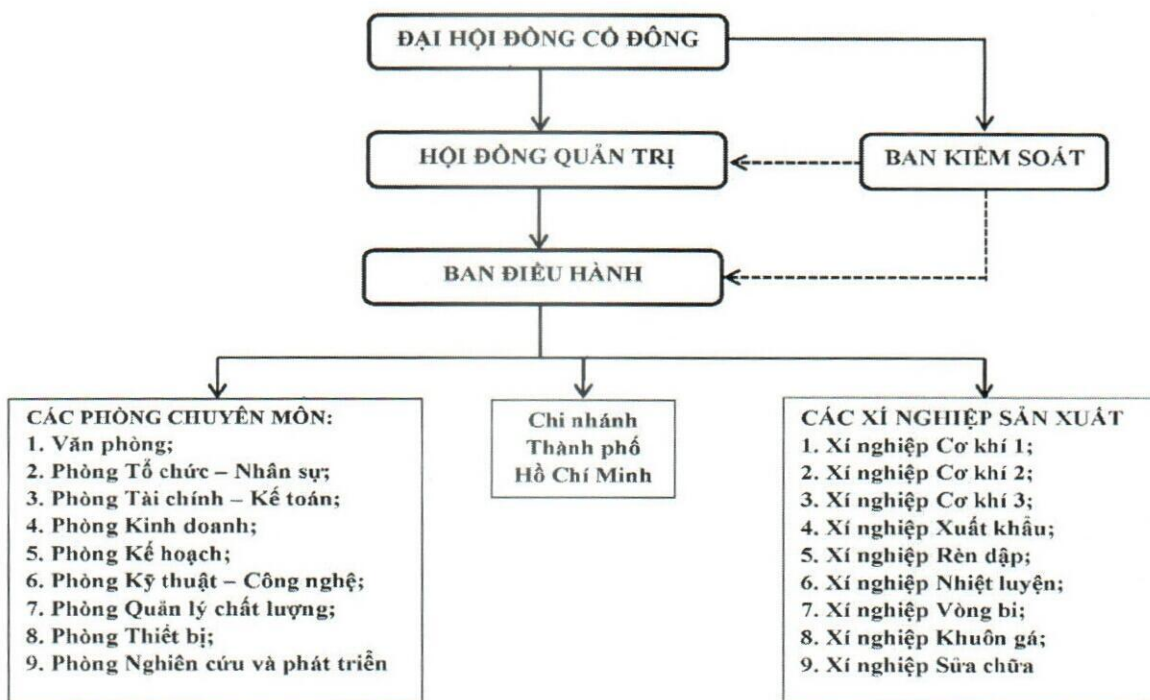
ĐẠI HỘI ĐỒNG CỔ ĐÔNG

HỘI ĐỒNG QUẢN TRỊ

BAN KIỂM SOÁT

BAN ĐIỀU HÀNH

CÁC PHÒNG CHUYÊN MÔN:
1. Văn phòng;
2. Phòng Tổ chức – Nhân sự;
3. Phòng Tài chính – Kế toán;
4. Phòng Kinh doanh;
5. Phòng Kế hoạch;
6. Phòng Kỹ thuật – Công nghệ;
7. Phòng Quản lý chất lượng;
8. Phòng Thiết bị;
9. Phòng Nghiên cứu và phát triển

Chi nhánh Thành phố Hồ Chí Minh

CÁC XÍ NGHIỆP SẢN XUẤT
1. Xí nghiệp Cơ khí 1;
2. Xí nghiệp Cơ khí 2;
3. Xí nghiệp Cơ khí 3;
4. Xí nghiệp Xuất khẩu;
5. Xí nghiệp Rèn dập;
6. Xí nghiệp Nhiệt luyện;
7. Xí nghiệp Vòng bi;
8. Xí nghiệp Khuôn gá;
9. Xí nghiệp Sửa chữa